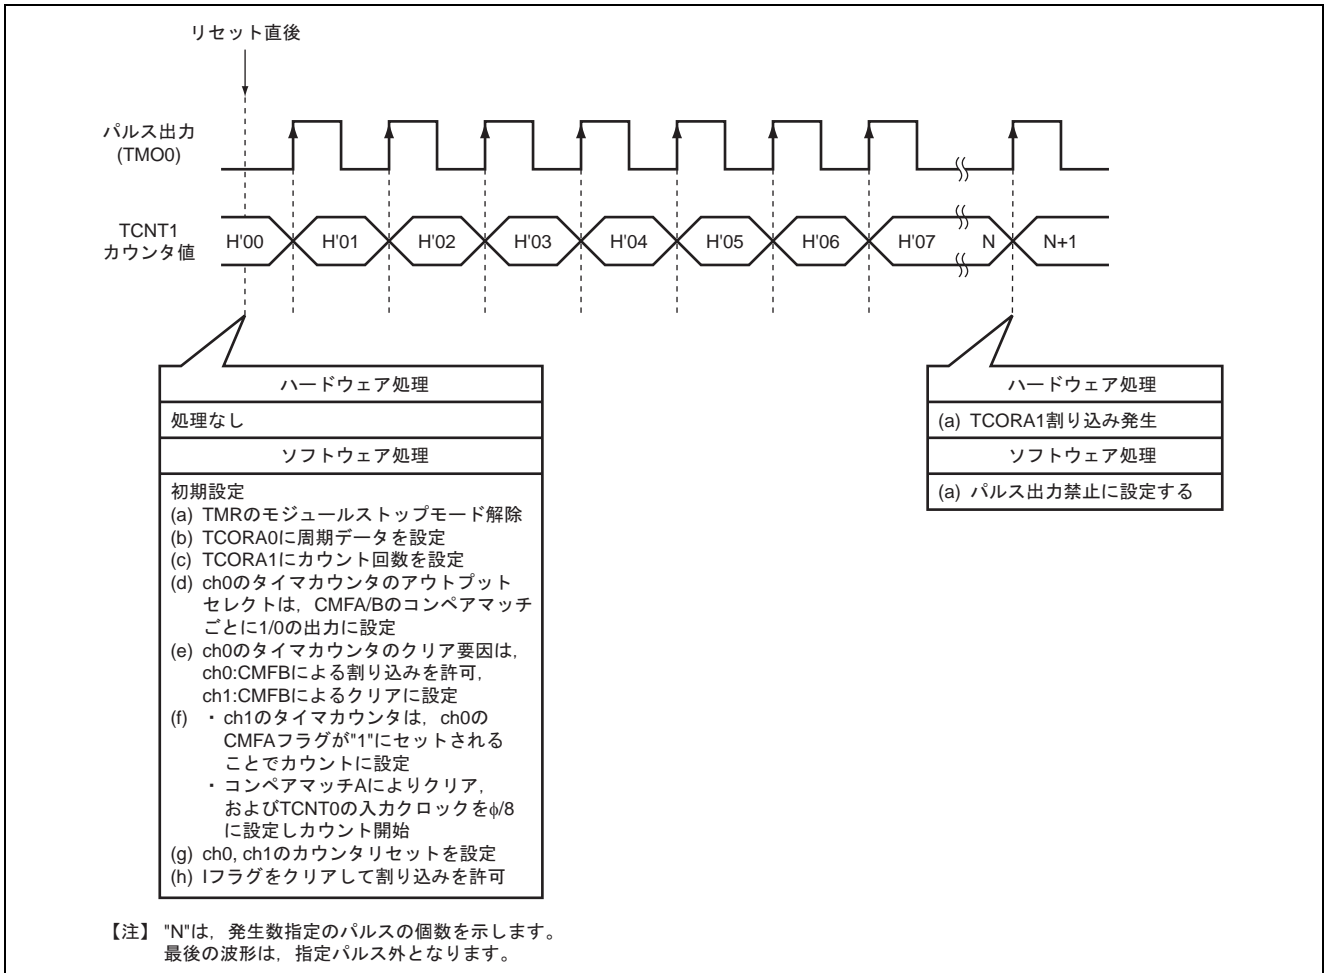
リセット直後

パルス出力
(TMO0)

TCNT1
カウンタ値

H'00 H'01 H'02 H'03 H'04 H'05 H'06 H'07 N N+1

ハードウェア処理
処理なし
ソフトウェア処理
初期設定
(a) TMRのモジュールストップモード解除
(b) TCORA0に周期データを設定
(c) TCORA1にカウント回数を設定
(d) ch0のタイマカウンタのアウトプットセレクトは，CMFA/Bのコンペアマッチごとに1/0の出力に設定
(e) ch0のタイマカウンタのクリア要因は，ch0:CMFBによる割り込みを許可，ch1:CMFBによるクリアに設定
(f) ・ch1のタイマカウンタは，ch0のCMFAフラグが"1"にセットされることでカウントに設定
・コンペアマッチAによりクリア，およびTCNT0の入力クロックを$\phi/8$に設定しカウント開始
(g) ch0, ch1のカウンタリセットを設定
(h) Iフラグをクリアして割り込みを許可

ハードウェア処理
(a) TCORA1割り込み発生
ソフトウェア処理
(a) パルス出力禁止に設定する

【注】 "N"は，発生数指定のパルスの個数を示します。
最後の波形は，指定パルス外となります。